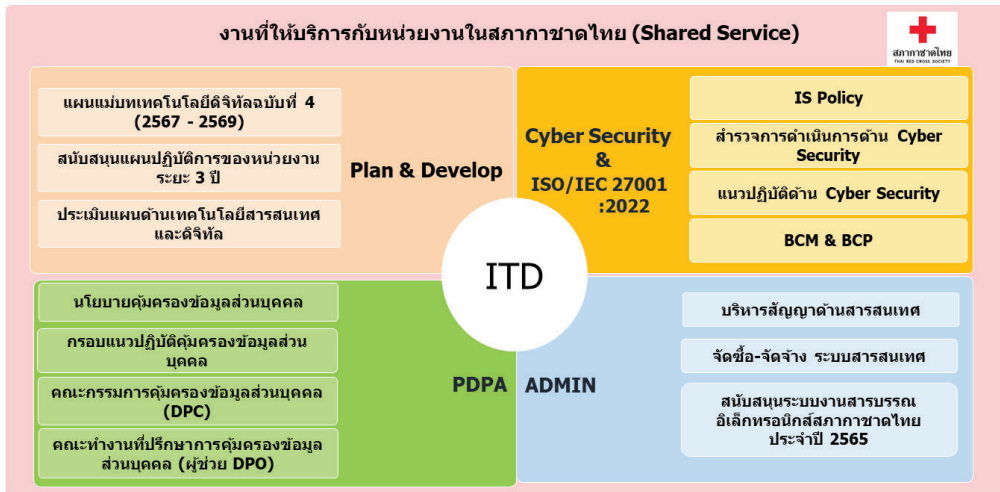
งานที่ให้บริการกับหน่วยงานในสภากาชาดไทย (Shared Service)

สภากาชาดไทย
THAI RED CROSS SOCIETY

แผนแม่บทเทคโนโลยีดิจิทัลฉบับที่ 4 (2567 - 2569)

สนับสนุนแผนปฏิบัติการของหน่วยงาน ระยะ 3 ปี

ประเมินแผนด้านเทคโนโลยีสารสนเทศและดิจิทัล

Plan & Develop

Cyber Security & ISO/IEC 27001 :2022

IS Policy

สำรวจการดำเนินการด้าน Cyber Security

แนวปฏิบัติด้าน Cyber Security

BCM & BCP

ITD

นโยบายคุ้มครองข้อมูลส่วนบุคคล

กรอบแนวปฏิบัติคุ้มครองข้อมูลส่วนบุคคล

คณะกรรมการคุ้มครองข้อมูลส่วนบุคคล (DPC)

คณะทำงานที่ปรึกษาการคุ้มครองข้อมูลส่วนบุคคล (ผู้ช่วย DPO)

PDPA

ADMIN

บริหารสัญญาด้านสารสนเทศ

จัดซื้อ-จัดจ้าง ระบบสารสนเทศ

สนับสนุนระบบงานสารบรรณอิเล็กทรอนิกส์สภากาชาดไทย ประจำปี 2565